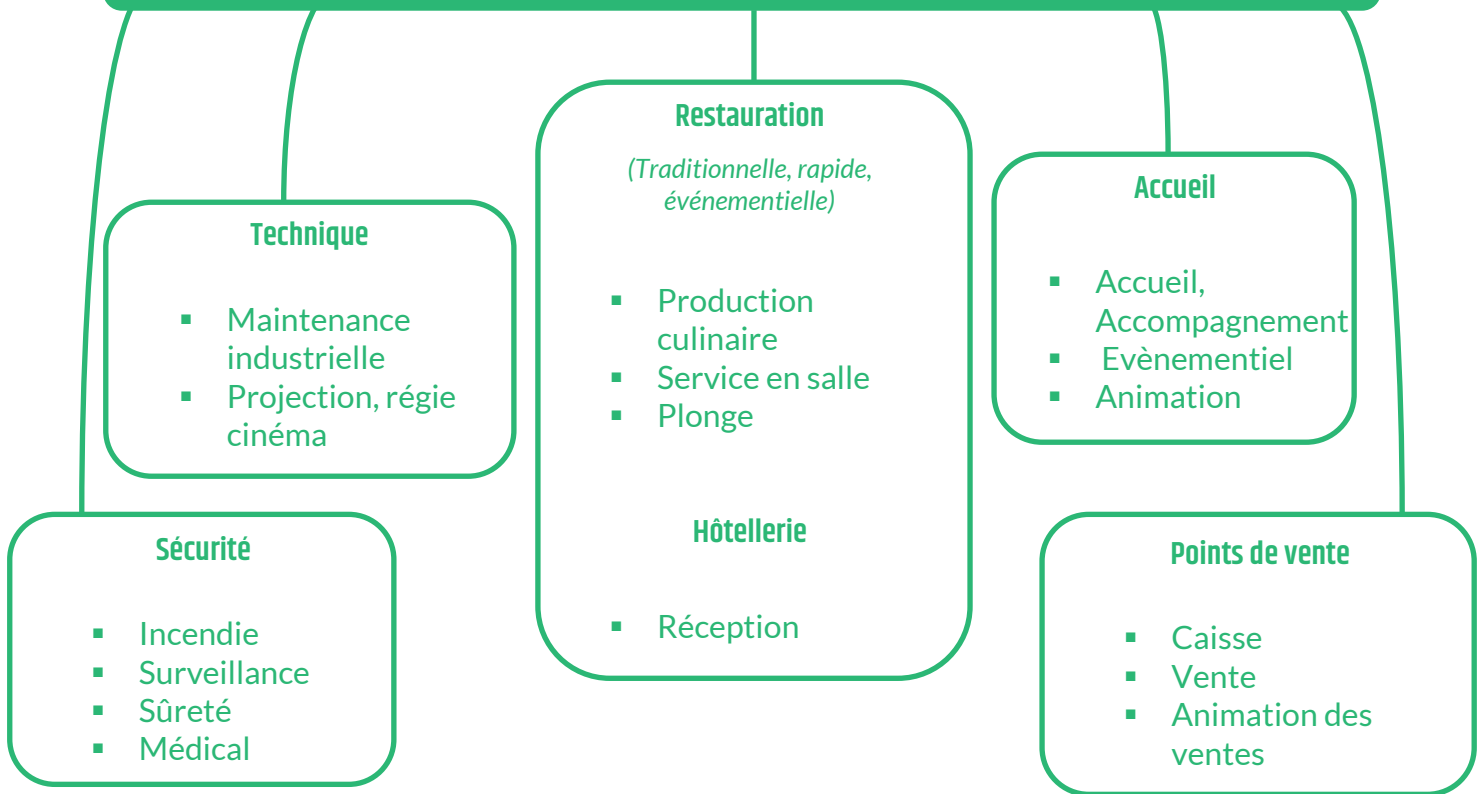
Restauration

(Traditionnelle, rapide, événementielle)

- Production culinaire
- Service en salle
- Plonge

Hôtellerie

- Réception

Technique

- Maintenance industrielle
- Projection, régie cinéma

Accueil

- Accueil, Accompagnement
- Evènementiel
- Animation

Sécurité

- Incendie
- Surveillance
- Sûreté
- Médical

Points de vente

- Caisse
- Vente
- Animation des ventes